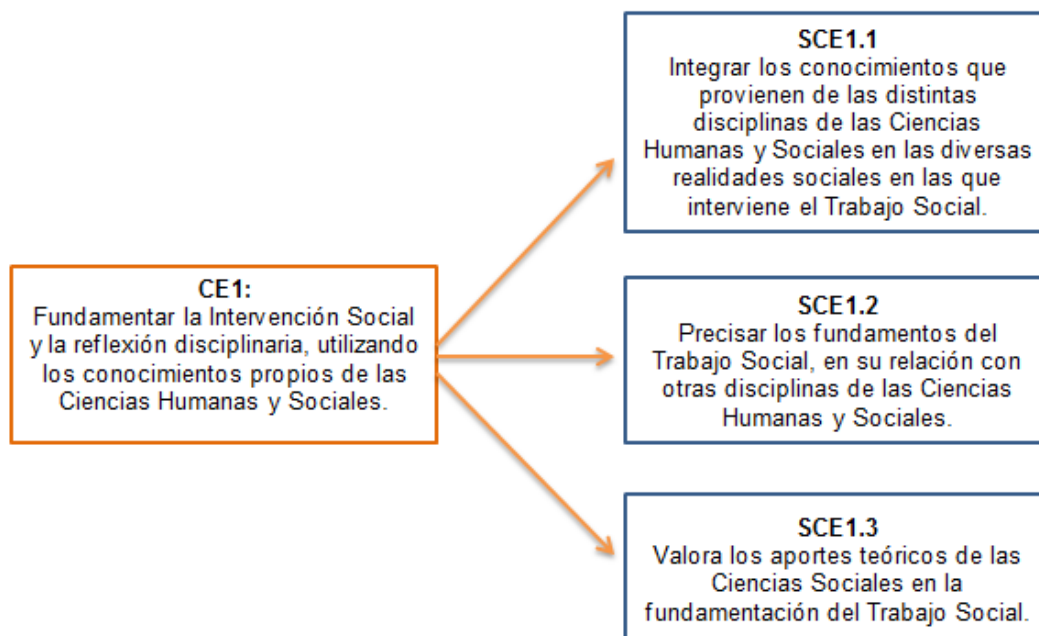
CE1:
Fundamentar la Intervención Social y la reflexión disciplinaria, utilizando los conocimientos propios de las Ciencias Humanas y Sociales.

SCE1.1
Integrar los conocimientos que provienen de las distintas disciplinas de las Ciencias Humanas y Sociales en las diversas realidades sociales en las que interviene el Trabajo Social.

SCE1.2
Precisar los fundamentos del Trabajo Social, en su relación con otras disciplinas de las Ciencias Humanas y Sociales.

SCE1.3
Valora los aportes teóricos de las Ciencias Sociales en la fundamentación del Trabajo Social.